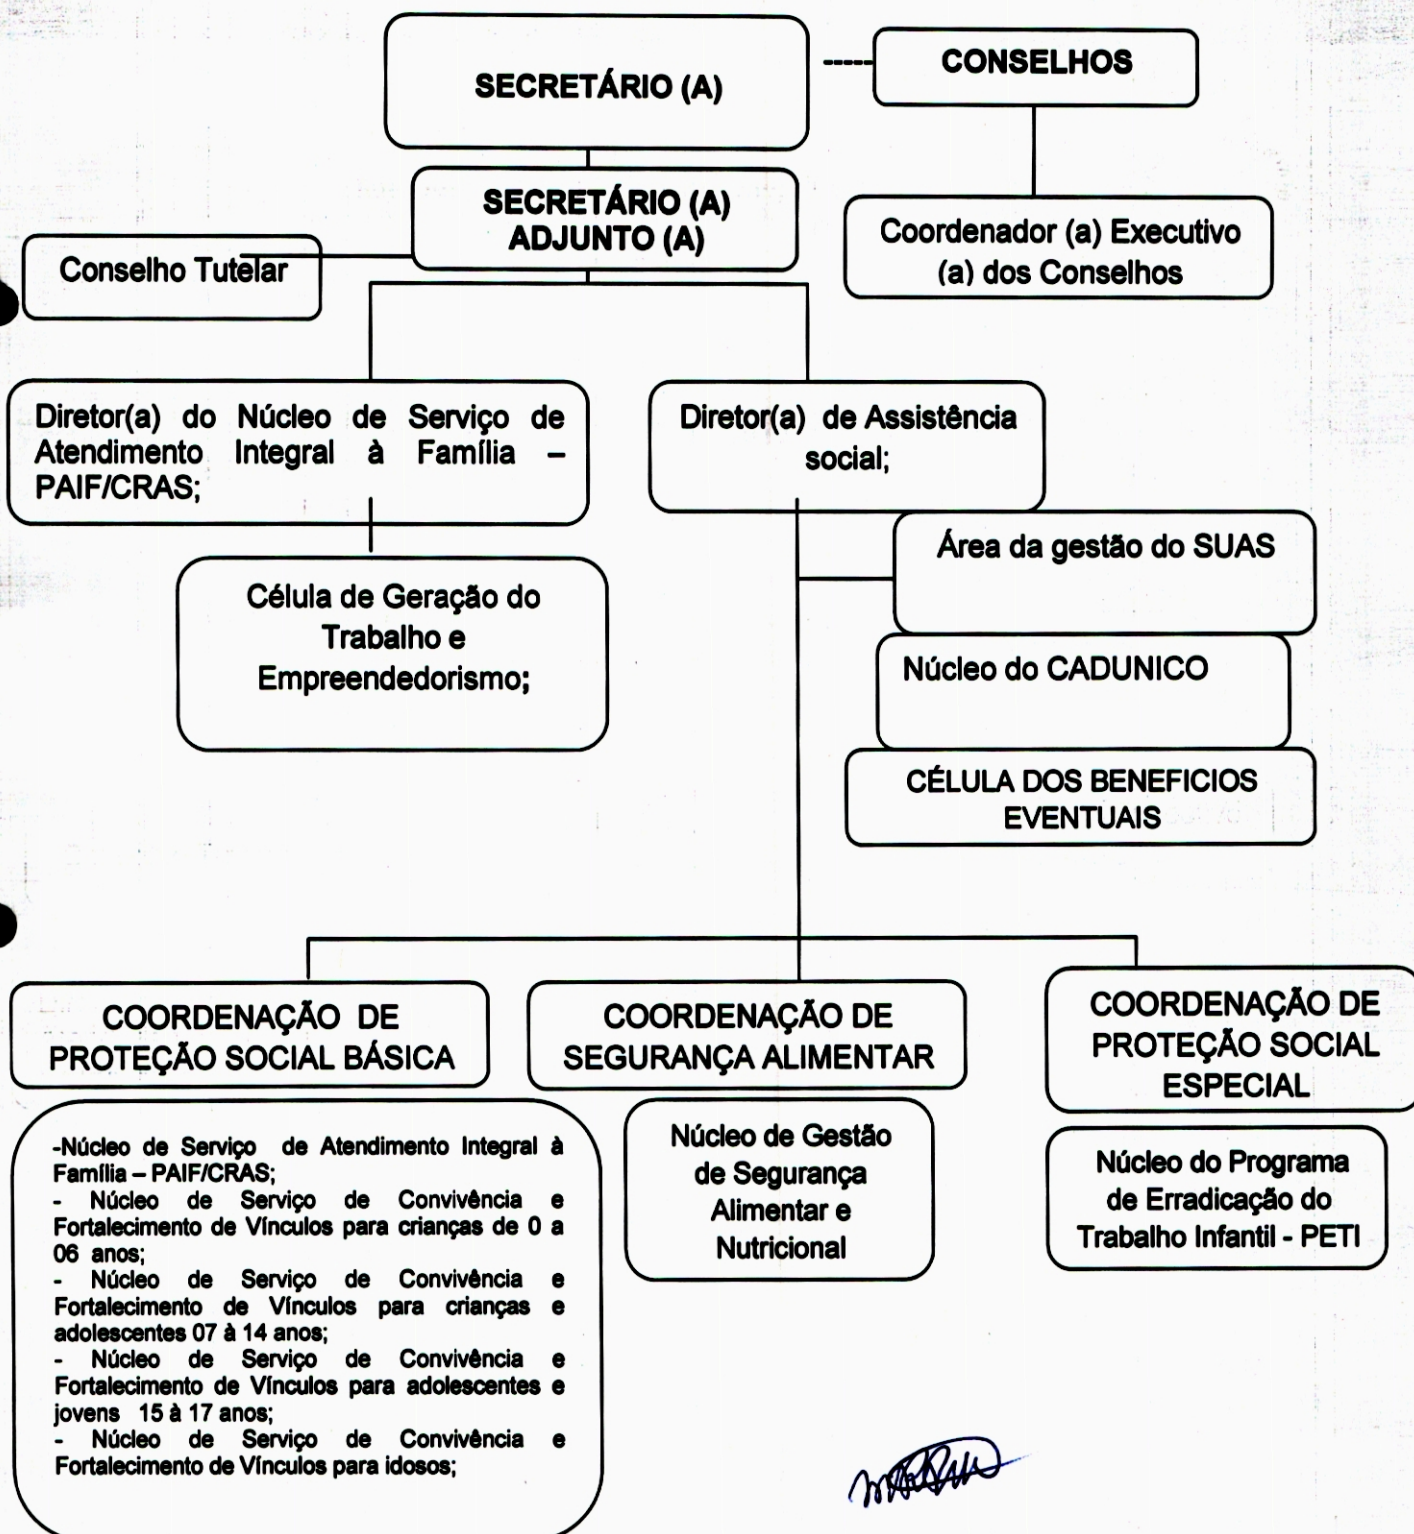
SECRETÁRIO (A)

CONSELHOS

SECRETÁRIO (A) ADJUNTO (A)

Conselho Tutelar

Coordenador (a) Executivo (a) dos Conselhos

Diretor(a) do Núcleo de Serviço de Atendimento Integral à Família – PAIF/CRAS;

Diretor(a) de Assistência social;

Área da gestão do SUAS

Célula de Geração do Trabalho e Empreendedorismo;

Núcleo do CADUNICO

CÉLULA DOS BENEFICIOS EVENTUAIS

COORDENAÇÃO DE PROTEÇÃO SOCIAL BÁSICA

COORDENAÇÃO DE SEGURANÇA ALIMENTAR

COORDENAÇÃO DE PROTEÇÃO SOCIAL ESPECIAL

-Núcleo de Serviço de Atendimento Integral à Família – PAIF/CRAS;
- Núcleo de Serviço de Convivência e Fortalecimento de Vínculos para crianças de 0 a 06 anos;
- Núcleo de Serviço de Convivência e Fortalecimento de Vínculos para crianças e adolescentes 07 à 14 anos;
- Núcleo de Serviço de Convivência e Fortalecimento de Vínculos para adolescentes e jovens 15 à 17 anos;
- Núcleo de Serviço de Convivência e Fortalecimento de Vínculos para idosos;

Núcleo de Gestão de Segurança Alimentar e Nutricional

Núcleo do Programa de Erradicação do Trabalho Infantil - PETI

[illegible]